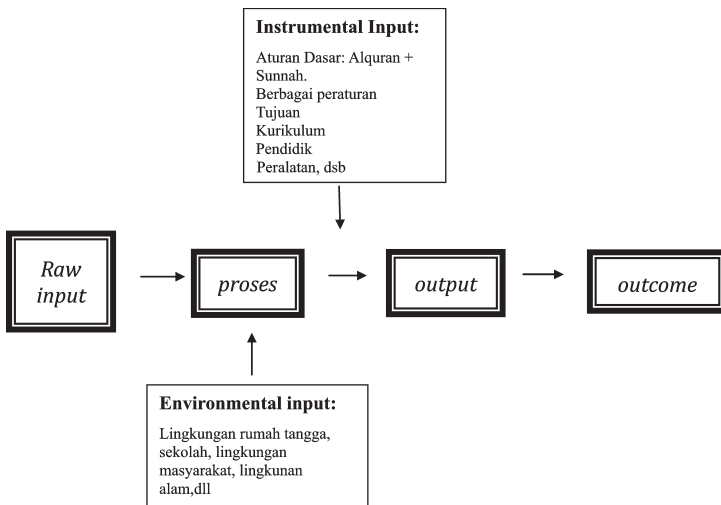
**Instrumental Input:**

Aturan Dasar: Alquran + Sunnah.
Berbagai peraturan
Tujuan
Kurikulum
Pendidik
Peralatan, dsb

Raw input

proses

output

outcome

**Environmental input:**

Lingkungan rumah tangga, sekolah, lingkungan masyarakat, lingkunan alam,dll